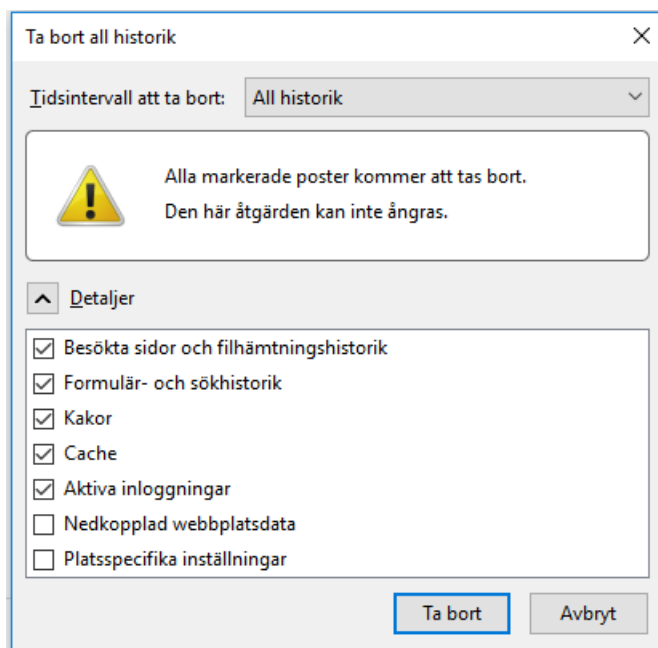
Ta bort all historik

Tidsintervall att ta bort: All historik

Alla markerade poster kommer att tas bort.
Den här åtgärden kan inte ångras.

Detaljer

Besökta sidor och filhämtningshistorik
Formulär- och sökhistorik
Kakor
Cache
Aktiva inloggningar
Nedkopplad webbplatsdata
Platsspecifika inställningar

Ta bort
Avbryt